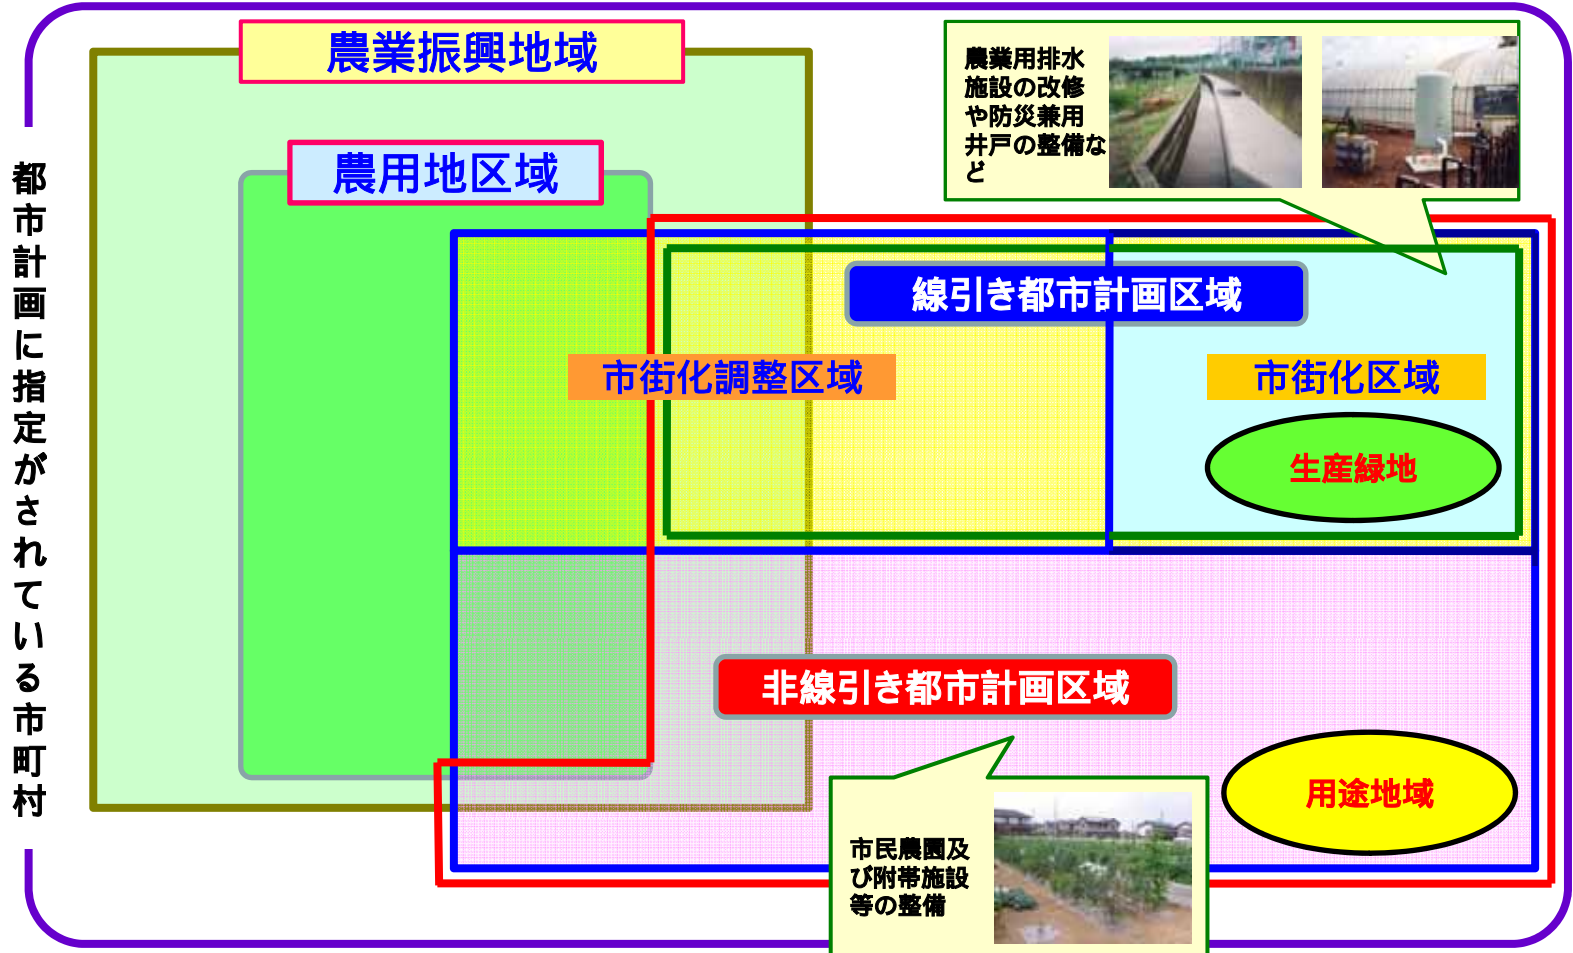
都市計画に指定がされている市町村

農業振興地域

農用地区域

農業用排水施設の改修や防災兼用井戸の整備など

線引き都市計画区域

市街化調整区域

市街化区域

生産緑地

非線引き都市計画区域

用途地域

市民農園及び附帯施設等の整備